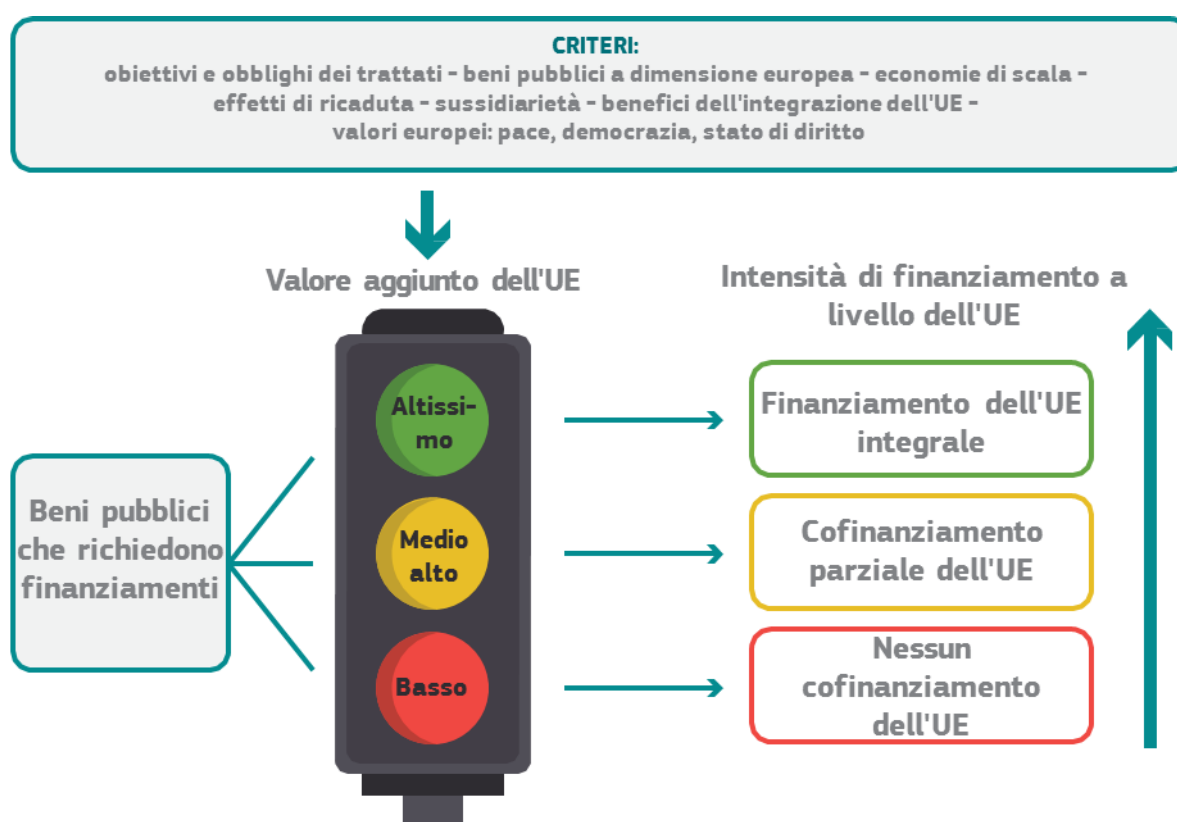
CRITERI:
obiettivi e obblighi dei trattati - beni pubblici a dimensione europea - economie di scala - effetti di ricaduta - sussidiarietà - benefici dell'integrazione dell'UE - valori europei: pace, democrazia, stato di diritto

Valore aggiunto dell'UE

Intensità di finanziamento a livello dell'UE

Beni pubblici che richiedono finanziamenti

Altissimo

Medio alto

Basso

Finanziamento dell'UE integrale

Cofinanziamento parziale dell'UE

Nessun cofinanziamento dell'UE